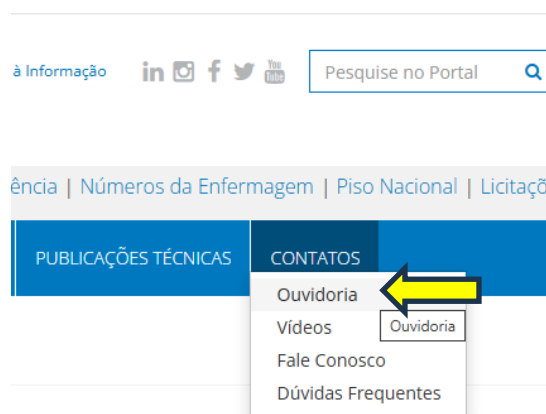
à Informação

in f You Tube

Pesquise no Portal

ência | Números da Enfermagem | Piso Nacional | Licitaçõ

PUBLICAÇÕES TÉCNICAS

CONTATOS

Ouvidoria

Vídeos

Ouvidoria

Fale Conosco

Dúvidas Frequentes